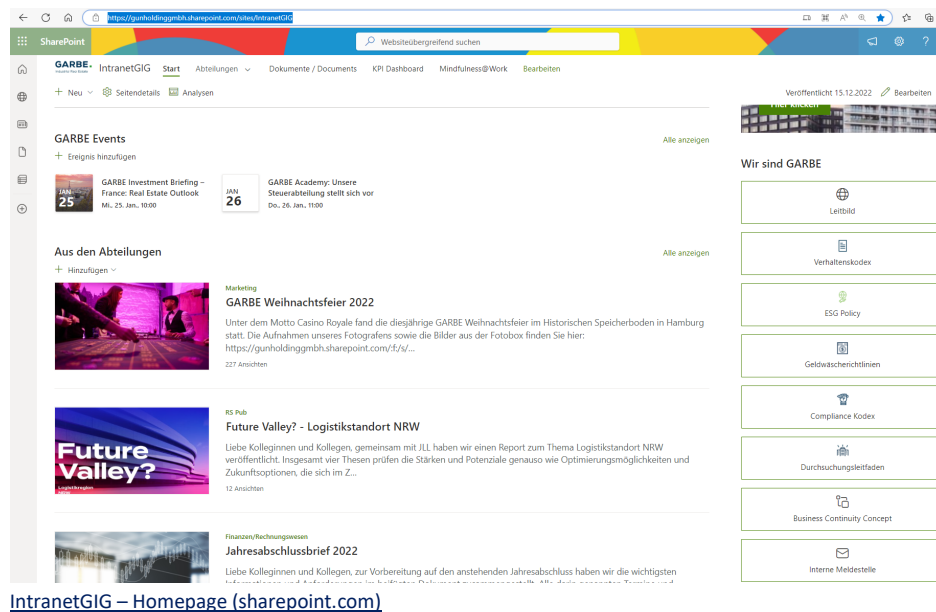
https://gunholdinggmbh.sharepoint.com/sites/IntranetGIG

SharePoint

Websiteübergreifend suchen

GARBE. IntranetGIG Start Abteilungen Dokumente / Documents KPI Dashboard Mindfulness@Work Bearbeiten

+ Neu Seitendetails Analysen

Veröffentlicht 15.12.2022 Bearbeiten

GARBE Events

Alle anzeigen

+ Ereignis hinzufügen

JAN 25 GARBE Investment Briefing – France: Real Estate Outlook Mi., 25. Jan., 10:00

JAN 26 GARBE Academy: Unsere Steuerabteilung stellt sich vor Do., 26. Jan., 11:00

Aus den Abteilungen

Alle anzeigen

+ Hinzufügen

Marketing

GARBE Weihnachtsfeier 2022

Unter dem Motto Casino Royale fand die diesjährige GARBE Weihnachtsfeier im Historischen Speicherboden in Hamburg statt. Die Aufnahmen unseres Fotografens sowie die Bilder aus der Fotobox finden Sie hier: https://gunholdinggmbh.sharepoint.com/:f:/s/...

227 Ansichten

RS Pub

Future Valley? - Logistikstandort NRW

Future Valley?

Liebe Kolleginnen und Kollegen, gemeinsam mit JLL haben wir einen Report zum Thema Logistikstandort NRW veröffentlicht. Insgesamt vier Thesen prüfen die Stärken und Potenziale genauso wie Optimierungsmöglichkeiten und Zukunftsoptionen, die sich im Z...

12 Ansichten

Finanzen/Rechnungswesen

Jahresabschlussbrief 2022

Liebe Kolleginnen und Kollegen, zur Vorbereitung auf den anstehenden Jahresabschluss haben wir die wichtigsten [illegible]

Wir sind GARBE

Leitbild

Verhaltenskodex

ESG Policy

Geldwäscherichtlinien

Compliance Kodex

Durchsuchungsleitfaden

Business Continuity Concept

Interne Meldestelle

IntranetGIG – Homepage (sharepoint.com)